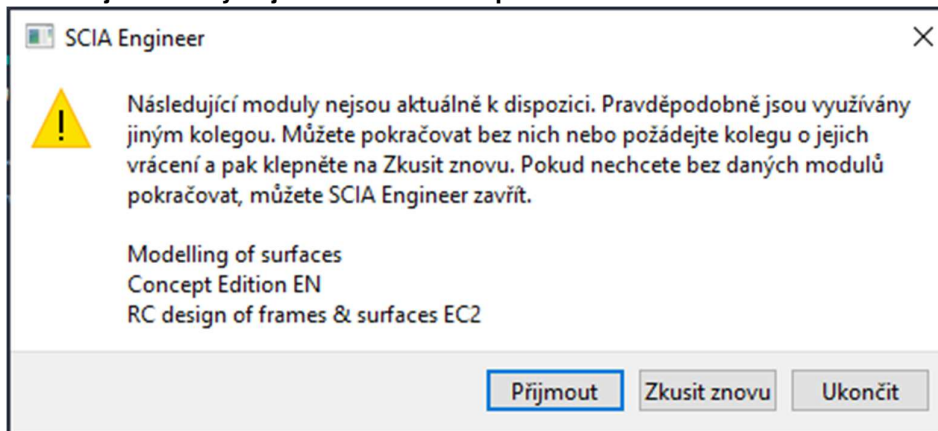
SCIA Engineer

Následující moduly nejsou aktuálně k dispozici. Pravděpodobně jsou využívány jiným kolegou. Můžete pokračovat bez nich nebo požádejte kolegu o jejich vrácení a pak klepněte na Zkusit znovu. Pokud nechcete bez daných modulů pokračovat, můžete SCIA Engineer zavřít.

Modelling of surfaces
Concept Edition EN
RC design of frames & surfaces EC2

Přijmout
Zkusit znovu
Ukončit